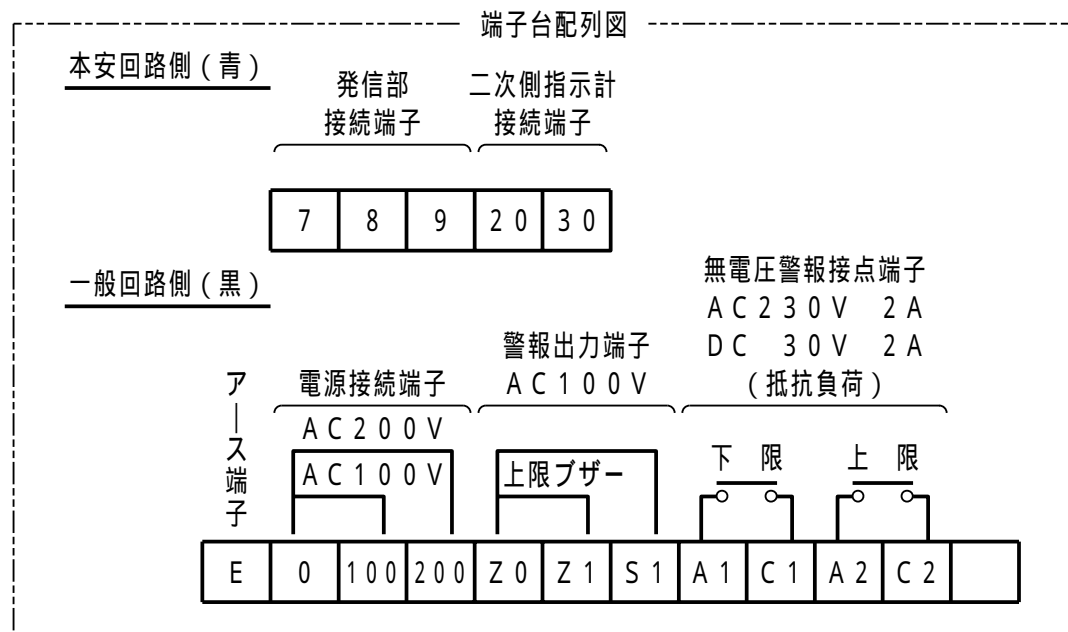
端子台配列図

本安回路側（青）

発信部
接続端子

二次側指示計
接続端子

| 7 | 8 | 9 | 20 | 30 |
|---|---|---|---|---|

一般回路側（黒）

無電圧警報接点端子
AC230V 2A
DC 30V 2A
（抵抗負荷）

警報出力端子
AC100V

アース端子

電源接続端子

AC200V

AC100V

上限ブザー

下 限

上 限

| E | 0 | 100 | 200 | Z0 | Z1 | S1 | A1 | C1 | A2 | C2 | |
|---|---|---|---|---|---|---|---|---|---|---|---|